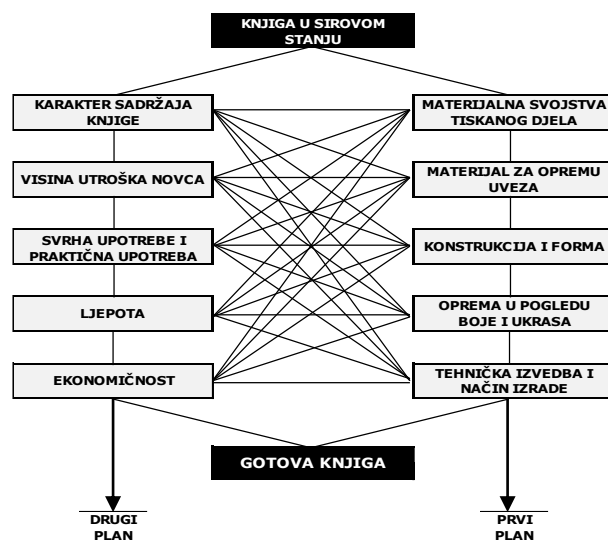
KNJIGA U SIROVOM STANJU

KARAKTER SADRŽAJA KNJIGE

VISINA UTROŠKA NOVCA

SVRHA UPOTREBE I PRAKTIČNA UPOTREBA

LJEPOTA

EKONOMIČNOST

MATERIJALNA SVOJSTVA TISKANOG DJELA

MATERIJAL ZA OPREMU UVEZA

KONSTRUKCIJA I FORMA

OPREMA U POGLEDU BOJE I UKRASA

TEHNIČKA IZVEDBA I NAČIN IZRADE

GOTOVA KNJIGA

DRUGI PLAN

PRVI PLAN